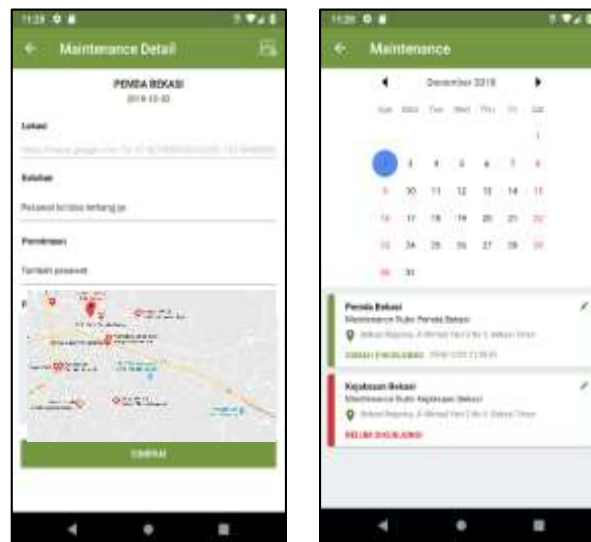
11:28

Maintenance Detail

PEMDA BEKASI
2018-12-03

Lokasi
https://maps.google.com/?q=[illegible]

Keluhan
Pasword lonceng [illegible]

Permintaan
Tambah password

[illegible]

SIMPAN

11:28

Maintenance

December 2018

| Sun | Mon | Tue | Wed | Thu | Fri | Sat |
|---|---|---|---|---|---|---|
| | | | | | | 1 |
| 2 | 3 | 4 | 5 | 6 | 7 | 8 |
| 9 | 10 | 11 | 12 | 13 | 14 | 15 |
| 16 | 17 | 18 | 19 | 20 | 21 | 22 |
| 23 | 24 | 25 | 26 | 27 | 28 | 29 |
| 30 | 31 | | | | | |

Pemda Bekasi
Maintenance Rutin Pemda Bekasi
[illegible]
SUDAH DIKERJAKAN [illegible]

Kejaksaan Bekasi
Maintenance Rutin Kejaksaan Bekasi
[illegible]
BELUM DIKERJAKAN